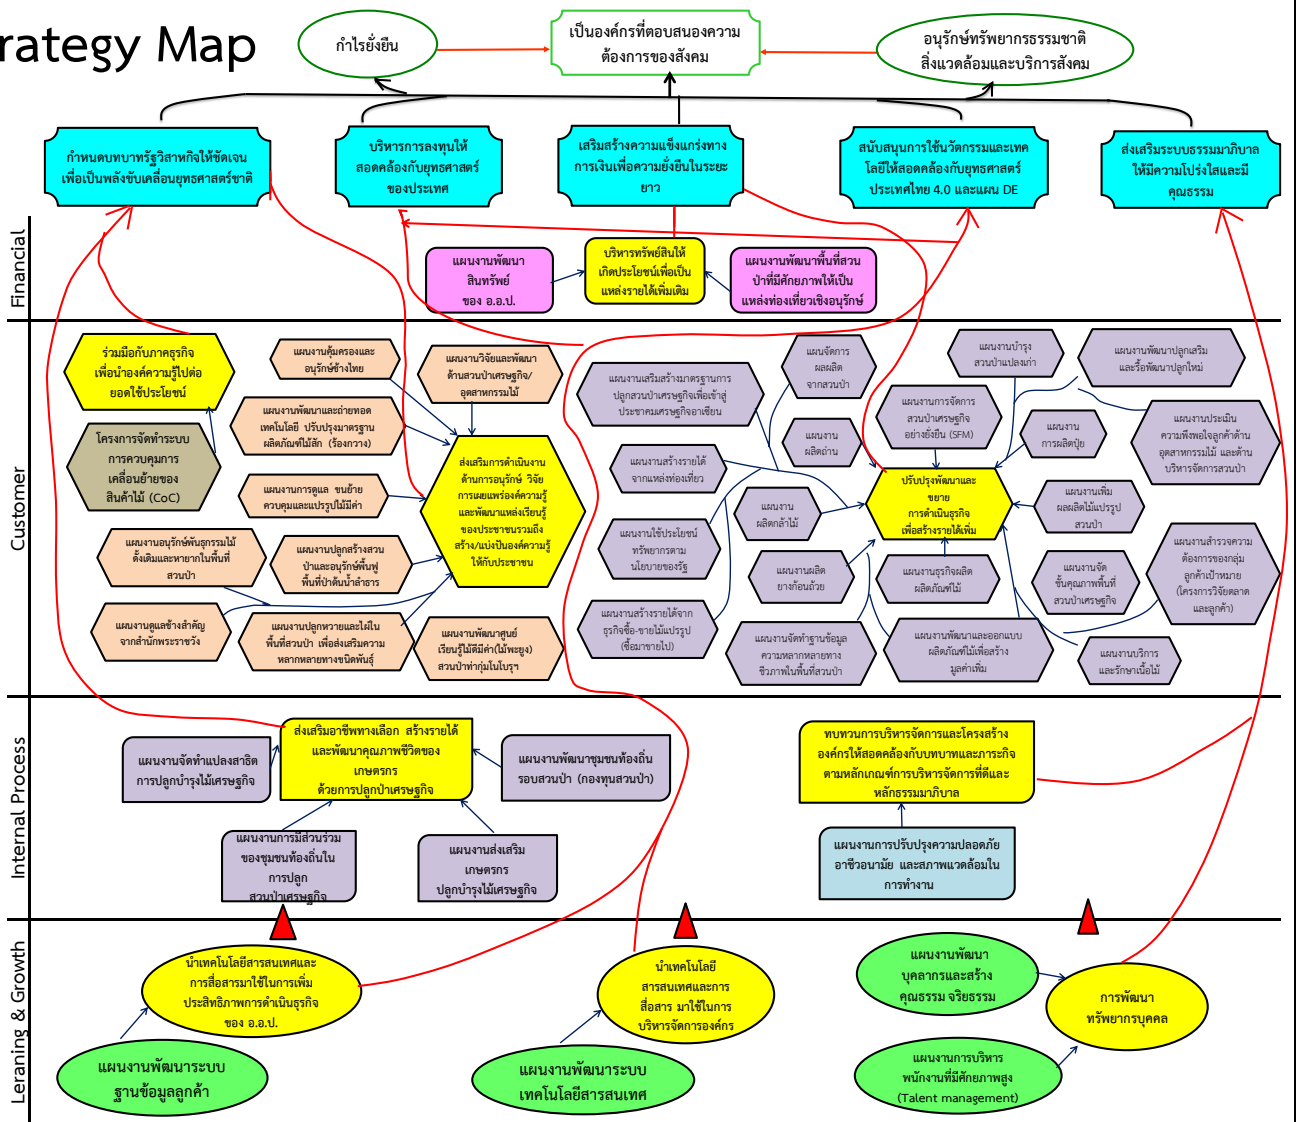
rategy Map

กำไรยั่งยืน

เป็นองค์กรที่ตอบสนองความต้องการของสังคม

อนุรักษ์ทรัพยากรธรรมชาติ สิ่งแวดล้อมและบริการสังคม

กำหนดบทบาทรัฐวิสาหกิจให้ชัดเจน เพื่อเป็นพลังขับเคลื่อนยุทธศาสตร์ชาติ

บริหารการลงทุนให้สอดคล้องกับยุทธศาสตร์ของประเทศ

เสริมสร้างความแข็งแกร่งทางการเงินเพื่อความยั่งยืนในระยะยาว

สนับสนุนการใช้นวัตกรรมและเทคโนโลยีให้สอดคล้องกับยุทธศาสตร์ประเทศไทย 4.0 และแผน DE

ส่งเสริมระบบธรรมาภิบาลให้มีความโปร่งใสและมีคุณธรรม

Financial

แผนงานพัฒนาสินทรัพย์ของ อ.อ.ป.

บริหารทรัพย์สินให้เกิดประโยชน์เพื่อเป็นแหล่งรายได้เพิ่มเติม

แผนงานพัฒนาพื้นที่สวนป่าที่มีศักยภาพให้เป็นแหล่งท่องเที่ยวเชิงอนุรักษ์

Customer

ร่วมมือกับภาคธุรกิจเพื่อนำองค์ความรู้ไปต่อยอดใช้ประโยชน์

โครงการจัดทำระบบการควบคุมการเคลื่อนย้ายของสินค้าไม้ (CoC)

แผนงานคุ้มครองและอนุรักษ์ช้างไทย

แผนงานพัฒนาและถ่ายทอดเทคโนโลยี ปรับปรุงมาตรฐานผลิตภัณฑ์ไม้สัก (ร้องกวาง)

แผนงานการดูแล ขนย้าย ควบคุมและแปรรูปไม้มีค่า

แผนงานวิจัยและพัฒนาด้านสวนป่าเศรษฐกิจ/อุตสาหกรรมไม้

ส่งเสริมการดำเนินงานด้านการอนุรักษ์ วิจัย การเผยแพร่องค์ความรู้และพัฒนาแหล่งเรียนรู้ของประชาชนรวมถึงสร้าง/แบ่งปันองค์ความรู้ให้กับประชาชน

แผนงานอนุรักษ์พันธุกรรมไม้ดั้งเดิมและหายากในพื้นที่สวนป่า

แผนงานปลูกสร้างสวนป่าและอนุรักษ์ฟื้นฟูพื้นที่ป่าต้นน้ำลำธาร

แผนงานดูแลช้างสำคัญจากสำนักพระราชวัง

แผนงานปลูกหวายและไผ่ในพื้นที่สวนป่า เพื่อส่งเสริมความหลากหลายทางชนิดพันธุ์

แผนงานพัฒนาศูนย์เรียนรู้ไม้มีค่า(ไม้พยูง) สวนป่าท่าทุ่มโนนบุรา

แผนงานเสริมสร้างมาตรฐานการปลูกสวนป่าเศรษฐกิจเพื่อเข้าสู่ประชาคมเศรษฐกิจอาเซียน

แผนงานจัดการผลผลิตจากสวนป่า

แผนงานบำรุงสวนป่าแปลงเก่า

แผนงานพัฒนาปลูกเสริมและรื้อพัฒนาปลูกใหม่

แผนงานการจัดการสวนป่าเศรษฐกิจอย่างยั่งยืน (SFM)

แผนงานผลิตถ่าน

แผนงานการผลิตปุ๋ย

แผนงานประเมินความพึงพอใจลูกค้าด้านอุตสาหกรรมไม้ และด้านบริหารจัดการสวนป่า

แผนงานสร้างรายได้จากแหล่งท่องเที่ยว

แผนงานผลิตกล้าไม้

ปรับปรุงพัฒนาและขยายการดำเนินธุรกิจเพื่อสร้างรายได้เพิ่ม

แผนงานเพิ่มผลผลิตไม้แปรรูปสวนป่า

แผนงานใช้ประโยชน์ทรัพยากรตามนโยบายของรัฐ

แผนงานผลิตยางก้อนถ้วย

แผนงานธุรกิจผลิตผลิตภัณฑ์ไม้

แผนงานจัดชั้นคุณภาพพื้นที่สวนป่าเศรษฐกิจ

แผนงานสำรวจความต้องการของกลุ่มลูกค้าเป้าหมาย (โครงการวิจัยตลาดและลูกค้า)

แผนงานสร้างรายได้จากธุรกิจซื้อ-ขายไม้แปรรูป (ซื้อมาขายไป)

แผนงานจัดทำฐานข้อมูลความหลากหลายทางชีวภาพในพื้นที่สวนป่า

แผนงานพัฒนาและออกแบบผลิตภัณฑ์ไม้เพื่อสร้างมูลค่าเพิ่ม

แผนงานบริการและรักษาเนื้อไม้

Internal Process

ส่งเสริมอาชีพทางเลือก สร้างรายได้และพัฒนาคุณภาพชีวิตของเกษตรกร ด้วยการปลูกป่าเศรษฐกิจ

แผนงานจัดทำแปลงสาธิตการปลูกบำรุงไม้เศรษฐกิจ

แผนงานพัฒนาชุมชนท้องถิ่นรอบสวนป่า (กองทุนสวนป่า)

แผนงานการมีส่วนร่วมของชุมชนท้องถิ่นในการปลูกสวนป่าเศรษฐกิจ

แผนงานส่งเสริมเกษตรกรปลูกบำรุงไม้เศรษฐกิจ

ทบทวนการบริหารจัดการและโครงสร้างองค์กรให้สอดคล้องกับบทบาทและภาระกิจตามหลักเกณฑ์การบริหารจัดการที่ดีและหลักธรรมมาภิบาล

แผนงานการปรับปรุงความปลอดภัยอาชีวอนามัย และสภาพแวดล้อมในการทำงาน

Leraning & Growth

นำเทคโนโลยีสารสนเทศและการสื่อสารมาใช้ในการเพิ่มประสิทธิภาพการดำเนินธุรกิจของ อ.อ.ป.

นำเทคโนโลยีสารสนเทศและการสื่อสาร มาใช้ในการบริหารจัดการองค์กร

แผนงานพัฒนาบุคลากรและสร้างคุณธรรม จริยธรรม

การพัฒนาทรัพยากรบุคคล

แผนงานพัฒนาระบบฐานข้อมูลลูกค้า

แผนงานพัฒนาระบบเทคโนโลยีสารสนเทศ

แผนงานการบริหารพนักงานที่มีศักยภาพสูง (Talent management)